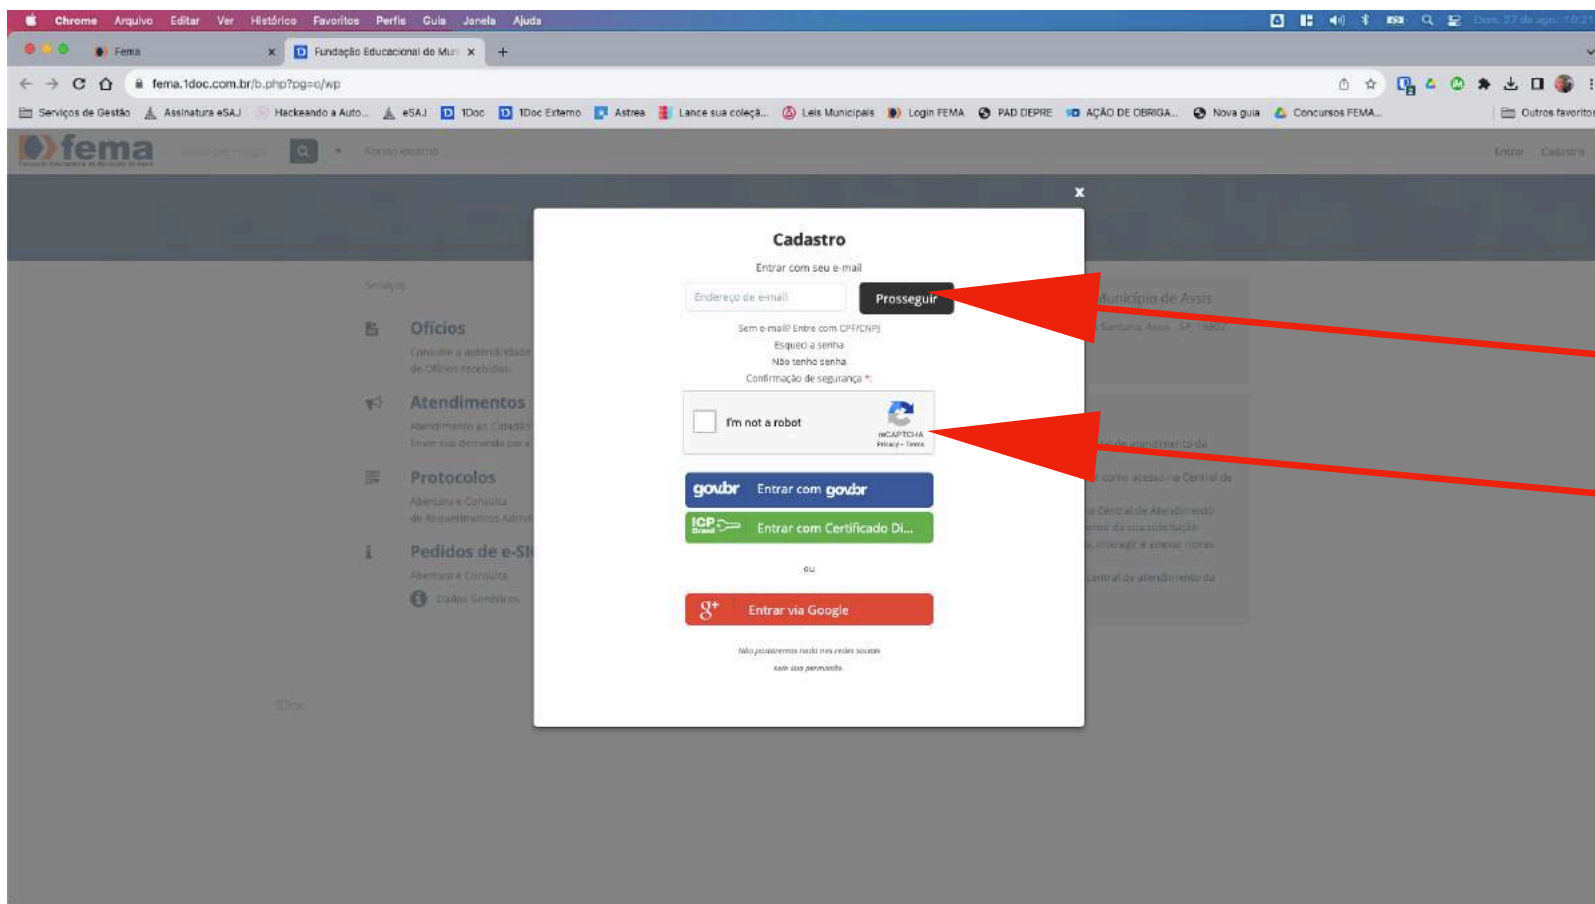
Chrome Arquivo Editar Ver Histórico Favoritos Perfis Guia Janela Ajuda

Fema
Fundação Educacional do Mun

fema.1doc.com.br/b.php?pg=o/wp

Serviços de Gestão Assinatura eSAJ Hackeando a Auto... eSAJ 1Doc 1Doc Externo Astrea Lance sua coleçã... Leis Municipais Login FEMA PAD DEPRE AÇÃO DE OBRIGA... Nova guia Concursos FEMA... Outros favoritos

fema

Acesso externo

Entrar Cadastro

Serviços

Ofícios
Consulte a autenticidade de Ofícios recebidos.

Atendimentos
Atendimento ao Cidadão Envie sua demanda para

Protocolos
Abertura e Consulta de Requerimentos Admi

Pedidos de e-SI
Abertura e Consulta
Dados Genéricos

1Doc

Município de Assis
Santana, Assis - SP, 19807

Cadastro
Entrar com seu e-mail
Endereço de e-mail
Prosseguir
Sem e-mail? Entre com CPF/CNPJ
Esqueci a senha
Não tenho senha
Confirmação de segurança *:
I'm not a robot
reCAPTCHA
Privacy - Terms
gov.br Entrar com gov.br
ICP Brasil Entrar com Certificado Di...
ou
Entrar via Google
Não postaremos nada nas redes sociais sem sua permissão.